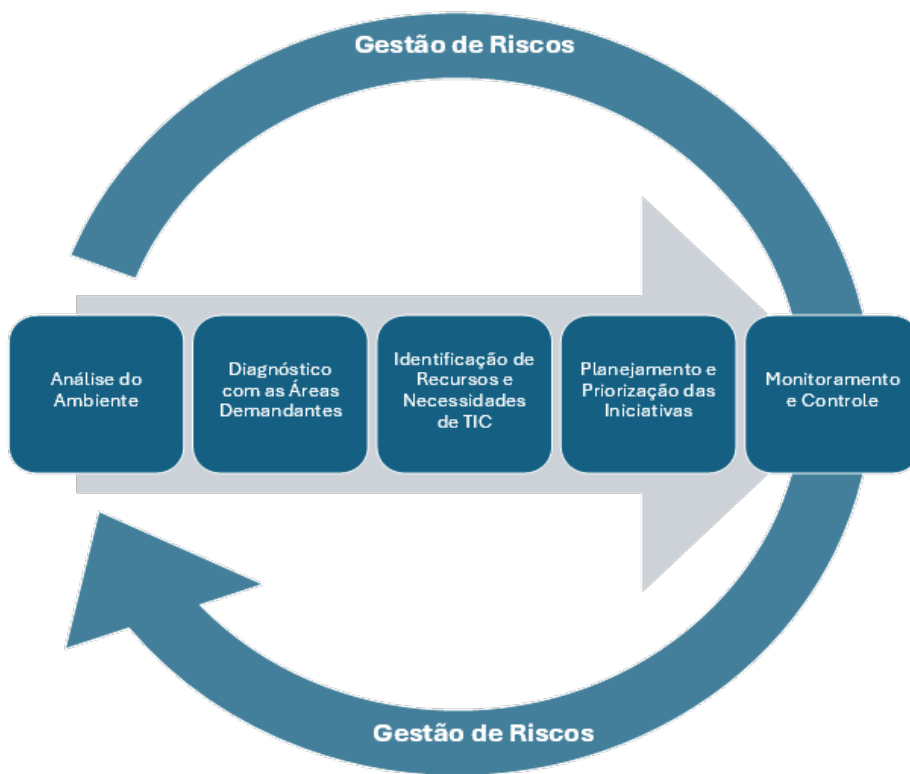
Gestão de Riscos

Análise do Ambiente

Diagnóstico com as Áreas Demandantes

Identificação de Recursos e Necessidades de TIC

Planejamento e Priorização das Iniciativas

Monitoramento e Controle

Gestão de Riscos